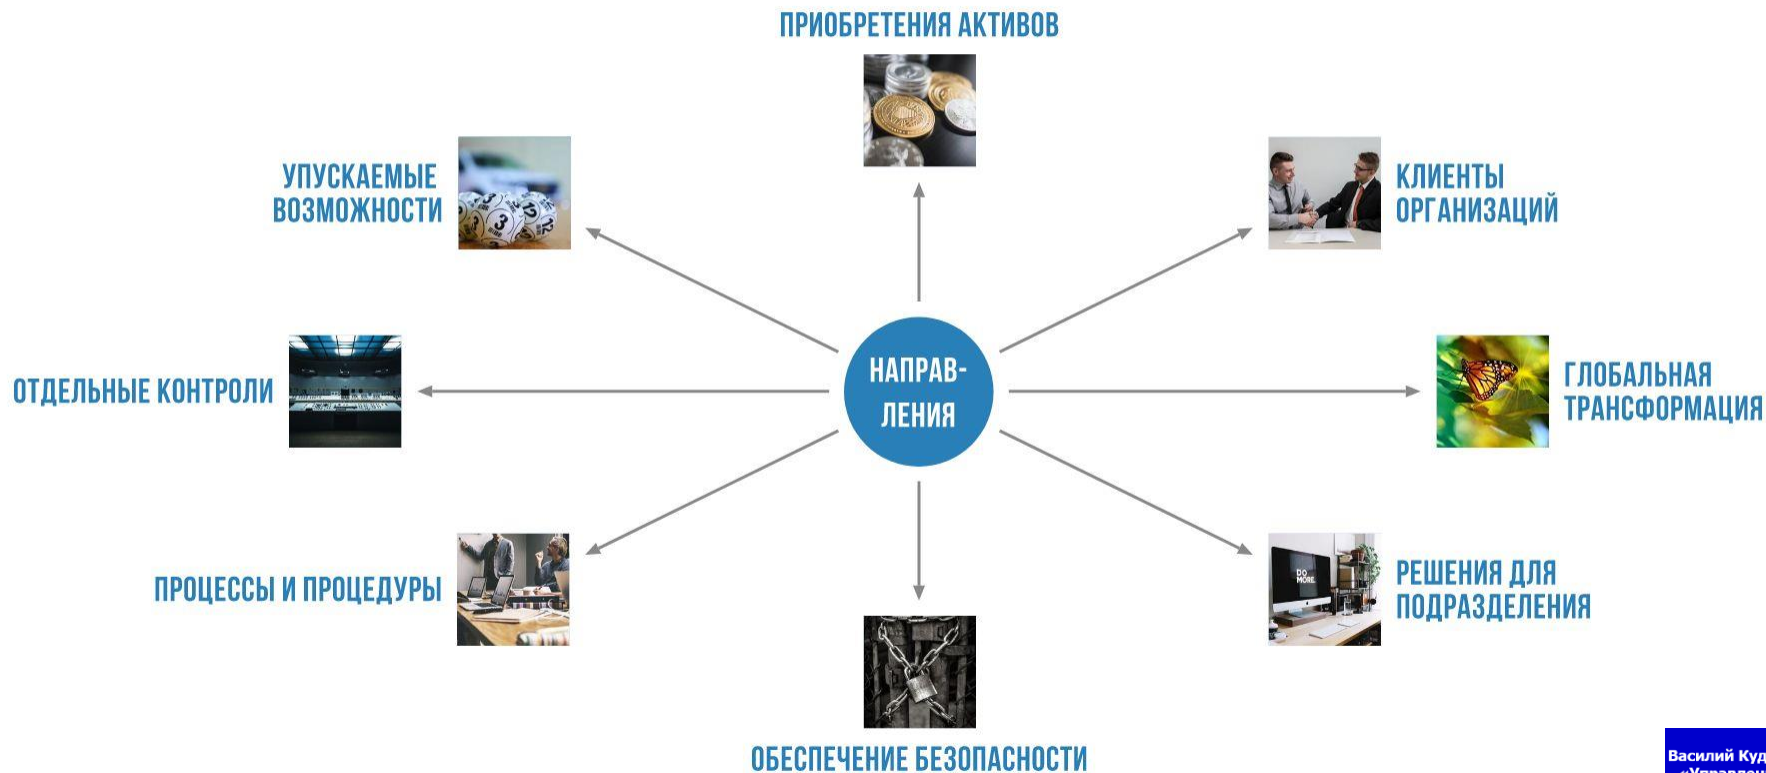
ПРИОБРЕТЕНИЯ АКТИВОВ

УПУСКАЕМЫЕ ВОЗМОЖНОСТИ

КЛИЕНТЫ ОРГАНИЗАЦИЙ

НАПРАВЛЕНИЯ

ОТДЕЛЬНЫЕ КОНТРОЛИ

ГЛОБАЛЬНАЯ ТРАНСФОРМАЦИЯ

ПРОЦЕССЫ И ПРОЦЕДУРЫ

РЕШЕНИЯ ДЛЯ ПОДРАЗДЕЛЕНИЯ

ОБЕСПЕЧЕНИЕ БЕЗОПАСНОСТИ

DO MORE.

Василий Куд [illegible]
«Управлен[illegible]